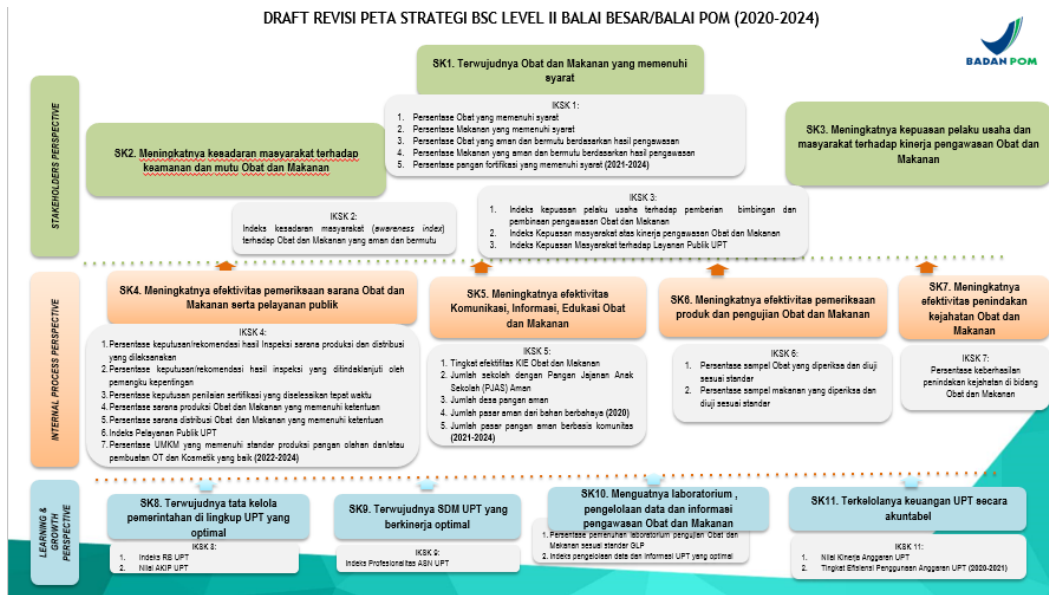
DRAFT REVISI PETA STRATEGI BSC LEVEL II BALAI BESAR/BALAI POM (2020-2024)

BADAN POM

STAKEHOLDERS PERSPECTIVE

SK1. Terwujudnya Obat dan Makanan yang memenuhi syarat

IKSK 1:
1. Persentase Obat yang memenuhi syarat
2. Persentase Makanan yang memenuhi syarat
3. Persentase Obat yang aman dan bermutu berdasarkan hasil pengawasan
4. Persentase Makanan yang aman dan bermutu berdasarkan hasil pengawasan
5. Persentase pangan fortifikasi yang memenuhi syarat (2021-2024)

SK2. Meningkatnya kesadaran masyarakat terhadap keamanan dan mutu Obat dan Makanan

IKSK 2:
Indeks kesadaran masyarakat (awareness index) terhadap Obat dan Makanan yang aman dan bermutu

SK3. Meningkatnya kepuasan pelaku usaha dan masyarakat terhadap kinerja pengawasan Obat dan Makanan

IKSK 3:
1. Indeks kepuasan pelaku usaha terhadap pemberian bimbingan dan pembinaan pengawasan Obat dan Makanan
2. Indeks Kepuasan masyarakat atas kinerja pengawasan Obat dan Makanan
3. Indeks Kepuasan Masyarakat terhadap Layanan Publik UPT

INTERNAL PROCESS PERSPECTIVE

SK4. Meningkatnya efektivitas pemeriksaan sarana Obat dan Makanan serta pelayanan publik

IKSK 4:
1. Persentase keputusan/rekomendasi hasil Inspeksi sarana produksi dan distribusi yang dilaksanakan
2. Persentase keputusan/rekomendasi hasil inspeksi yang ditindaklanjuti oleh pemangku kepentingan
3. Persentase keputusan penilaian sertifikasi yang diselesaikan tepat waktu
4. Persentase sarana produksi Obat dan Makanan yang memenuhi ketentuan
5. Persentase sarana distribusi Obat dan Makanan yang memenuhi ketentuan
6. Indeks Pelayanan Publik UPT
7. Persentase UMKM yang memenuhi standar produksi pangan olahan dan/atau pembuatan OT dan Kosmetik yang baik (2022-2024)

SK5. Meningkatnya efektivitas Komunikaei, Informasi, Edukasi Obat dan Makanan

IKSK 5:
1. Tingkat efektifitas KIE Obat dan Makanan
2. Jumlah sekolah dengan Pangan Jajanan Anak Sekolah (PJAS) Aman
3. Jumlah desa pangan aman
4. Jumlah pasar aman dari bahan berbahaya (2020)
5. Jumlah pasar pangan aman berbasis komunitas (2021-2024)

SK6. Meningkatnya efektivitas pemeriksaan produk dan pengujian Obat dan Makanan

IKSK 6:
1. Persentase sampel Obat yang diperiksa dan diuji sesuai standar
2. Persentase sampel makanan yang diperiksa dan diuji sesuai standar

SK7. Meningkatnya efektivitas penindakan kejahatan Obat dan Makanan

IKSK 7:
Persentase keberhasilan penindakan kejahatan di bidang Obat dan Makanan

LEARNING & GROWTH PERSPECTIVE

SK8. Terwujudnya tata kelola pemerintahan di lingkup UPT yang optimal

IKSK 8:
1. Indeks RB UPT
2. Nilai AKIP UPT

SK9. Terwujudnya SDM UPT yang berkinerja optimal

IKSK 9:
Indeks Profesionalitas ASN UPT

SK10. Menguatnya laboratorium, pengelolaan data dan informasi pengawasan Obat dan Makanan

1. Persentase pemenuhan laboratorium pengujian Obat dan Makanan sesuai standar GLP
2. Indeks pengelolaan data dan informasi UPT yang optimal

SK11. Terkelolanya keuangan UPT secara akuntabel

IKSK 11:
1. Nilai Kinerja Anggaran UPT
2. Tingkat Efisiensi Penggunaan Anggaran UPT (2020-2021)